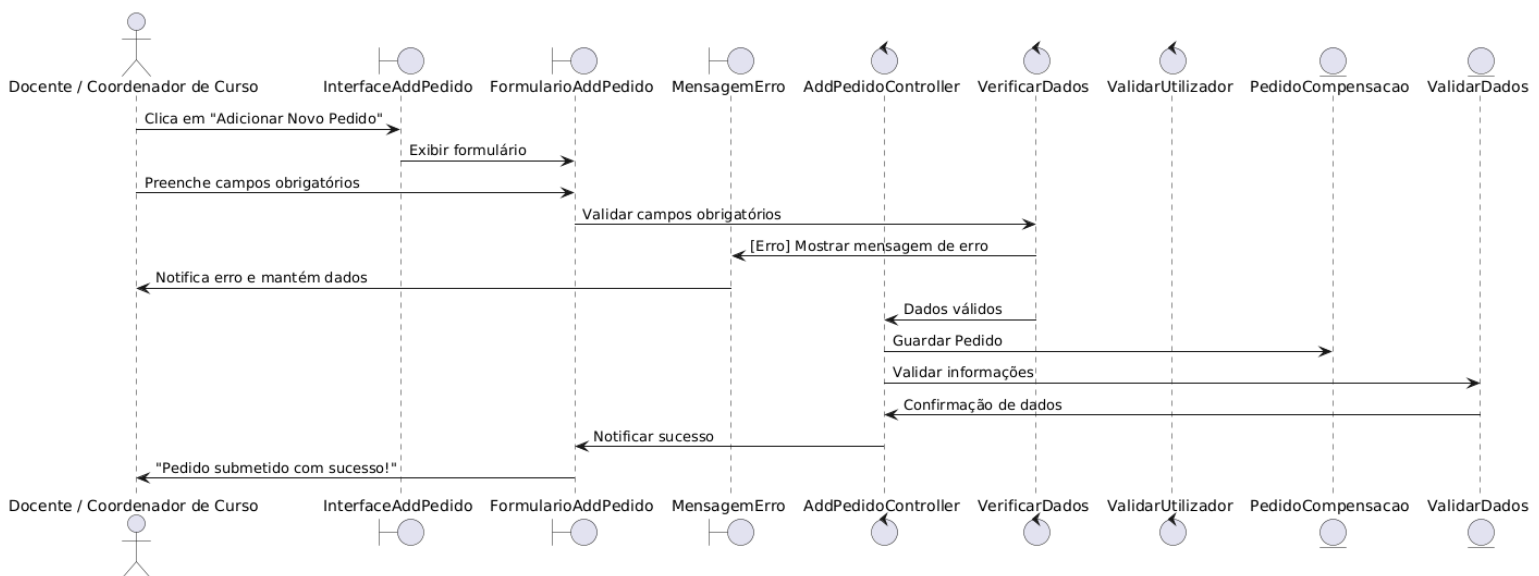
Docente / Coordenador de Curso InterfaceAddPedido FormularioAddPedido MensagemErro AddPedidoController VerificarDados ValidarUtilizador PedidoCompensacao ValidarDados

Clica em "Adicionar Novo Pedido"

Exibir formulário

Preenche campos obrigatórios

Validar campos obrigatórios

[Erro] Mostrar mensagem de erro

Notifica erro e mantém dados

Dados válidos

Guardar Pedido

Validar informações

Confirmação de dados

Notificar sucesso

"Pedido submetido com sucesso!"

Docente / Coordenador de Curso InterfaceAddPedido FormularioAddPedido MensagemErro AddPedidoController VerificarDados ValidarUtilizador PedidoCompensacao ValidarDados